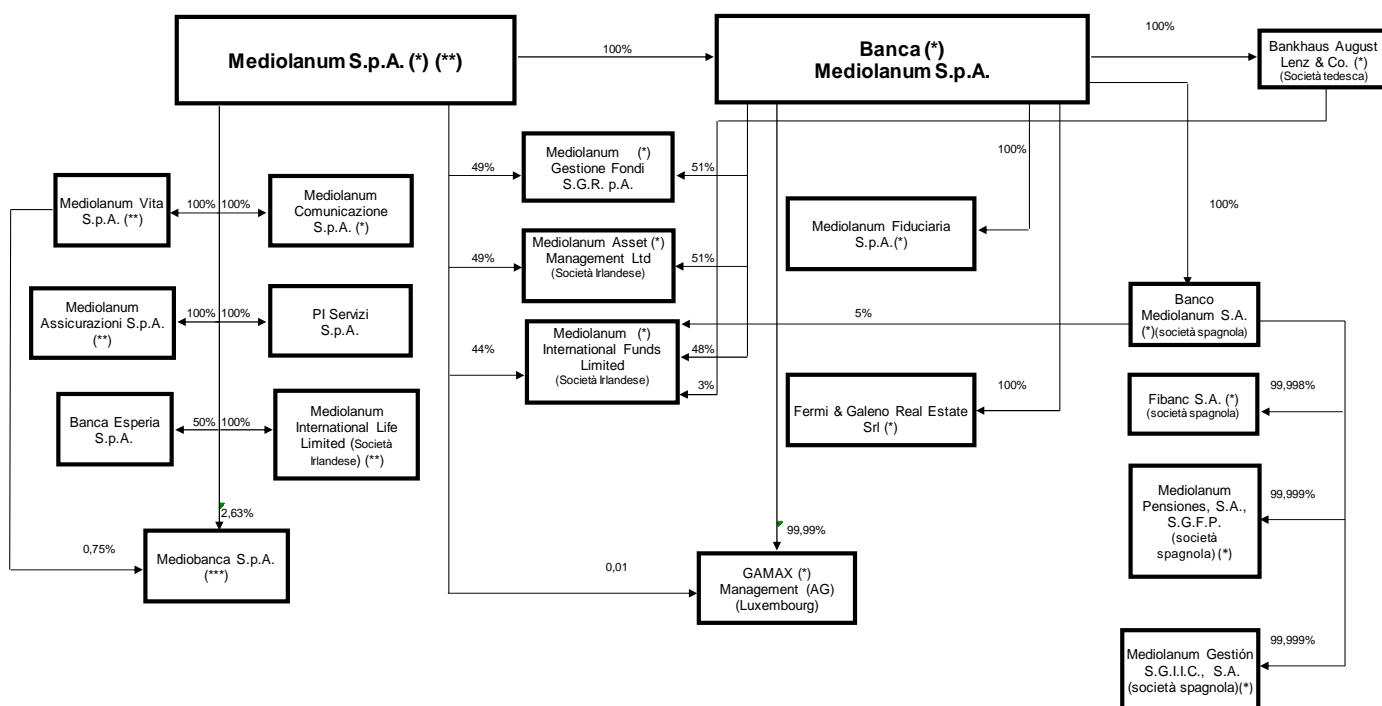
Mediolanum S.p.A. (*) (**)

100%

Banca (*) Mediolanum S.p.A.

100%

Bankhaus August Lenz & Co. (*) (Società tedesca)

49%

Mediolanum (*) Gestione Fondi S.G.R. p.A.

51%

100%

Mediolanum Vita S.p.A. (**)

100% 100%

Mediolanum Comunicazione S.p.A. (*)

100%

Mediolanum Fiduciaria S.p.A.(*)

49%

Mediolanum Asset (*) Management Ltd (Società Irlandese)

51%

Mediolanum Assicurazioni S.p.A. (**)

100% 100%

PI Servizi S.p.A.

5%

Banco Mediolanum S.A. (*)(società spagnola)

44%

Mediolanum (*) International Funds Limited (Società Irlandese)

48%

3%

100%

Fermi & Galeno Real Estate Srl (*)

Fibanc S.A. (*) (società spagnola)

99,998%

Banca Esperia S.p.A.

50% 100%

Mediolanum International Life Limited (Società Irlandese) (**)

2,63%

99,99%

Mediolanum Pensiones, S.A., S.G.F.P. (società spagnola) (*)

99,999%

0,75%

Mediobanca S.p.A. (***)

0,01

GAMAX (*) Management (AG) (Luxembourg)

99,999%

Mediolanum Gestión S.G.I.I.C., S.A. (società spagnola)(*)